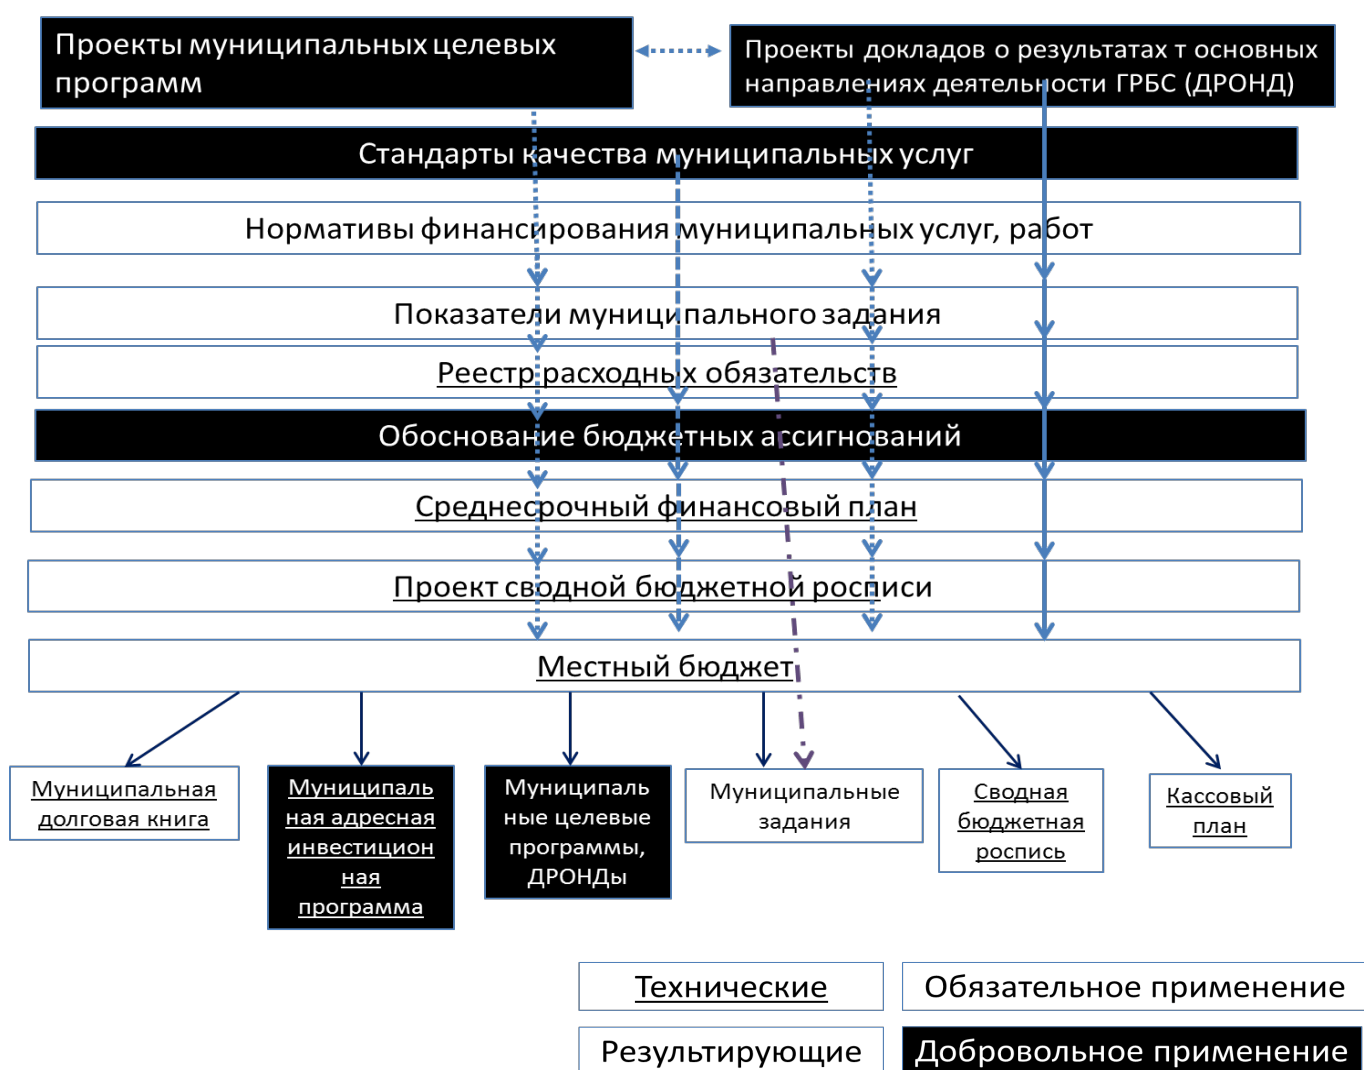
Проекты муниципальных целевых программ

Проекты докладов о результатах т основных направлениях деятельности ГРБС (ДРОНД)

Стандарты качества муниципальных услуг

Нормативы финансирования муниципальных услуг, работ

Показатели муниципального задания

Реестр расходных обязательств

Обоснование бюджетных ассигнований

Среднесрочный финансовый план

Проект сводной бюджетной росписи

Местный бюджет

Муниципальная долговая книга

Муниципальная адресная инвестиционная программа

Муниципальные целевые программы, ДРОНДы

Муниципальные задания

Сводная бюджетная роспись

Кассовый план

Технические

Обязательное применение

Результирующие

Добровольное применение